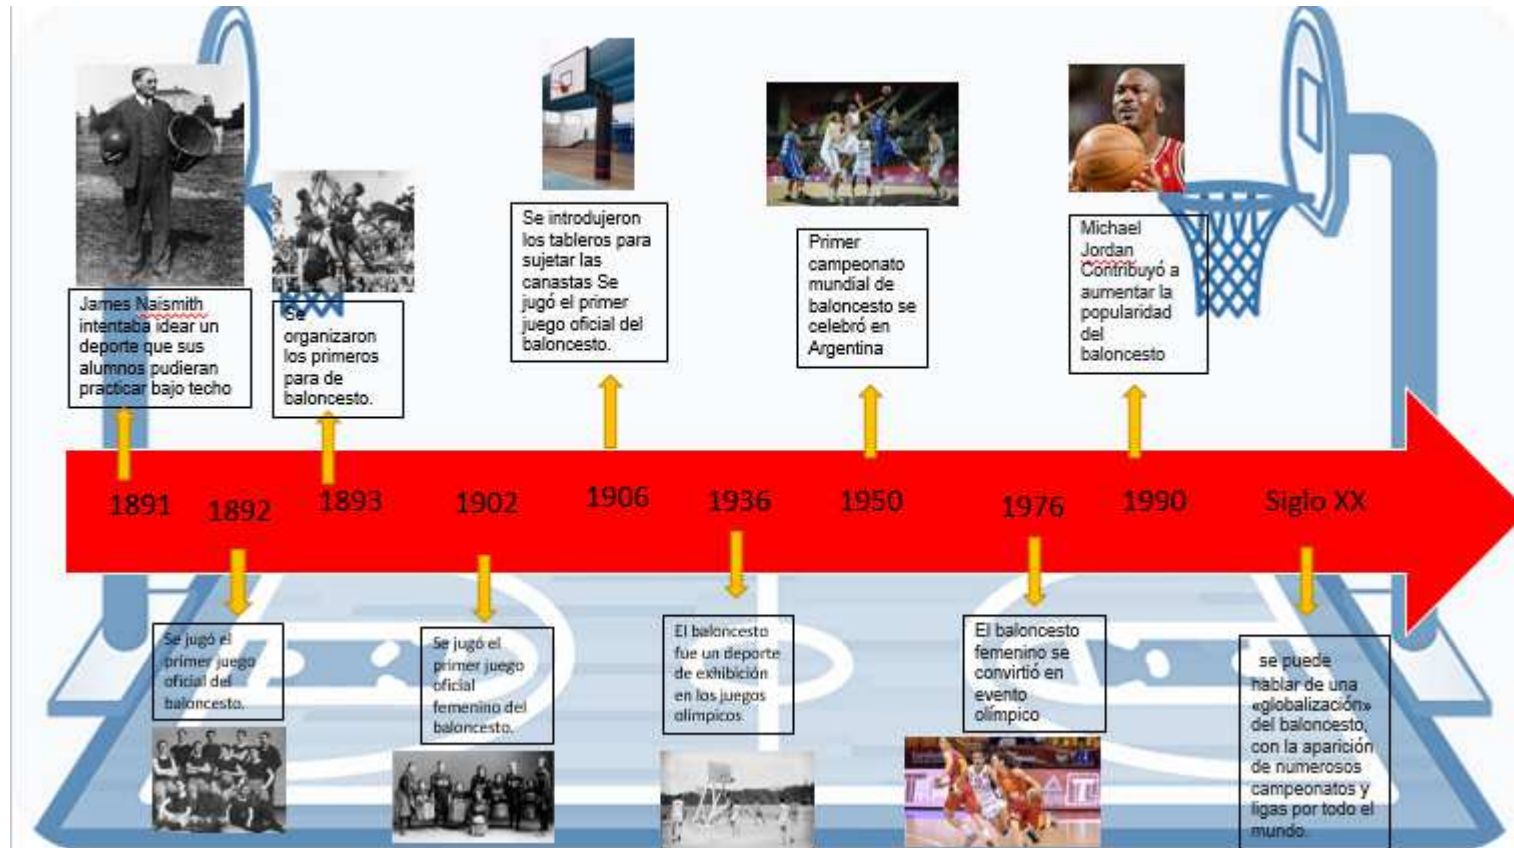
James Naismith intentaba idear un deporte que sus alumnos pudieran practicar bajo techo

Se organizaron los primeros para de baloncesto.

Se introdujeron los tableros para sujetar las canastas Se jugó el primer juego oficial del baloncesto.

Primer campeonato mundial de baloncesto se celebró en Argentina

Michael Jordan Contribuyó a aumentar la popularidad del baloncesto

1891 1892 1893 1902 1906 1936 1950 1976 1990 Siglo XX

Se jugó el primer juego oficial del baloncesto.

Se jugó el primer juego oficial femenino del baloncesto.

El baloncesto fue un deporte de exhibición en los juegos olímpicos

El baloncesto femenino se convirtió en evento olímpico

se puede hablar de una «globalización» del baloncesto, con la aparición de numerosos campeonatos y ligas por todo el mundo.